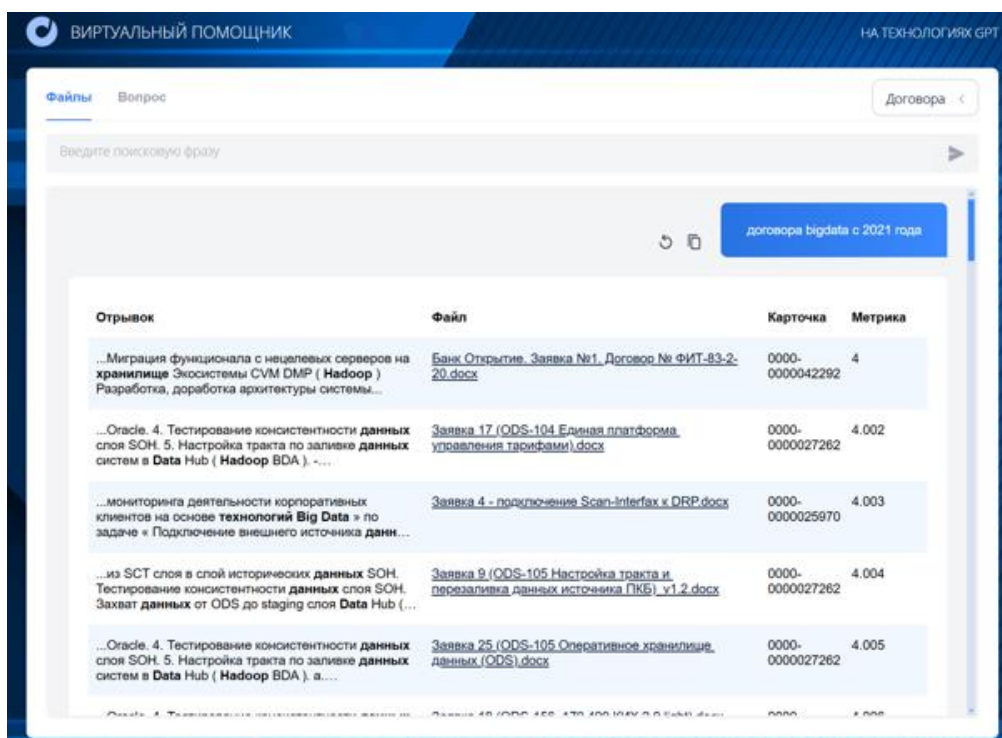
ВИРТУАЛЬНЫЙ ПОМОЩНИК

НА ТЕХНОЛОГИЯХ GPT

Файлы Вопрос

Договора

Введите поисковую фразу

договора bigdata с 2021 года

| Отрывок | Файл | Карточка | Метрика |
|---|---|---|---|
| ...Миграция функционала с нецелевых серверов на **хранилище** Экосистемы CVM DMP ( **Hadoop** ) Разработка, доработка архитектуры системы... | Банк Открытие. Заявка №1. Договор № ФИТ-83-2-20.docx | 0000-0000042292 | 4 |
| ...Oracle. 4. Тестирование консистентности **данных** слоя SOH. 5. Настройка тракта по заливке **данных** систем в **Data** Hub ( **Hadoop** BDA ). -... | Заявка 17 (ODS-104 Единая платформа управления тарифами).docx | 0000-0000027262 | 4.002 |
| ...мониторинга деятельности корпоративных клиентов на основе **технологий Big Data** » по задаче « Подключение внешнего источника **данн**... | Заявка 4 - подключение Scan-Interfax к DRP.docx | 0000-0000025970 | 4.003 |
| ...из SCT слоя в слой исторических **данных** SOH. Тестирование консистентности **данных** слоя SOH. Захват **данных** от ODS до staging слоя **Data** Hub (... | Заявка 9 (ODS-105 Настройка тракта и перезаливка данных источника ПКБ)_v1.2.docx | 0000-0000027262 | 4.004 |
| ...Oracle. 4. Тестирование консистентности **данных** слоя SOH. 5. Настройка тракта по заливке **данных** систем в **Data** Hub ( **Hadoop** BDA ). а.... | Заявка 25 (ODS-105 Оперативное хранилище данных (ODS).docx | 0000-0000027262 | 4.005 |
| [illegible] | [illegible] | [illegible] | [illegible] |